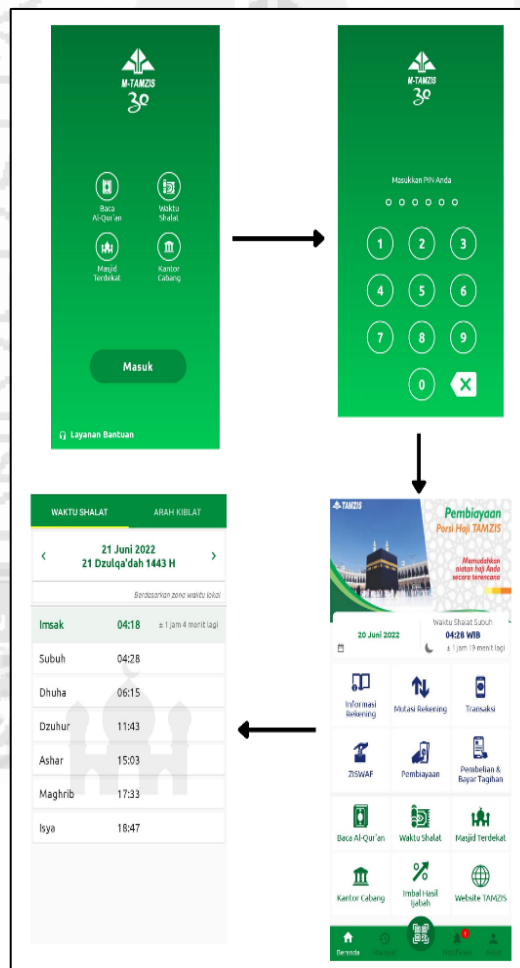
M-TAMZIS
30

Baca Al-Qur'an
Waktu Shalat
Masjid Terdekat
Kantor Cabang

Masuk

Layanan Bantuan

M-TAMZIS
30

Masukkan PIN Anda

1 2 3
4 5 6
7 8 9
0

TAMZIS

Pembiayaan
Porsi Haji TAMZIS

Memudahkan niatan haji Anda secara terencana

20 Juni 2022
Waktu Shalat Subuh
04:28 WIB
± 1 jam 19 menit lagi

Informasi Rekening
Mutasi Rekening
Transaksi
ZISWAF
Pembiayaan
Pembelian & Bayar Tagihan
Baca Al-Qur'an
Waktu Shalat
Masjid Terdekat
Kantor Cabang
Imbal Hasil Ijarah
Website TAMZIS

Beranda

WAKTU SHALAT
ARAH KIBLAT

21 Juni 2022
21 Dzulqa'dah 1443 H

Berdasarkan zona waktu lokal

| | | |
|---|---|---|
| Imsak | 04:18 | ± 1 jam 4 menit lagi |
| Subuh | 04:28 | |
| Dhuha | 06:15 | |
| Dzuhur | 11:43 | |
| Ashar | 15:03 | |
| Maghrib | 17:33 | |
| Isya | 18:47 | |